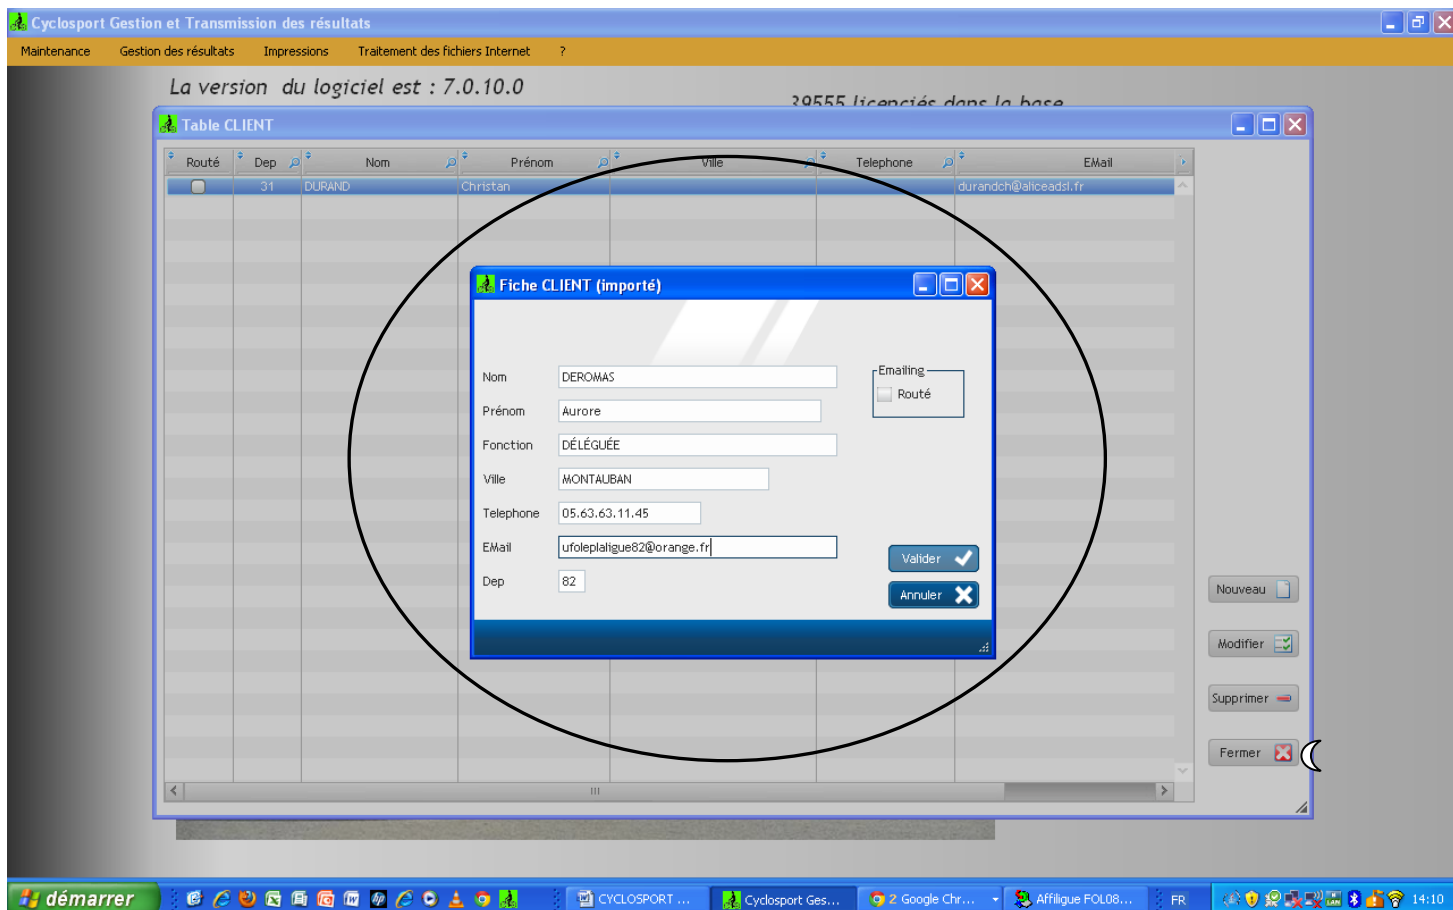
Cyclosport Gestion et Transmission des résultats

Maintenance Gestion des résultats Impressions Traitement des fichiers Internet ?

La version du logiciel est : 7.0.10.0

39555 licenciés dans la base

Table CLIENT

| Routé | Dep | Nom | Prénom | Ville | Telephone | EMail |
|---|---|---|---|---|---|---|
| | 31 | DURAND | Christan | | | durandch@aliceadsl.fr |

Fiche CLIENT (importé)

Nom DEROMAS
Prénom Aurore
Fonction DÉLÉGUÉE
Ville MONTAUBAN
Telephone 05.63.63.11.45
EMail ufoleplaligue82@orange.fr
Dep 82

Emailing
Routé

Valider
Annuler

Nouveau
Modifier
Supprimer
Fermer

démarrer CYCLOSPORT ... Cyclosport Ges... 2 Google Chr... Affiligue FOL08... FR 14:10